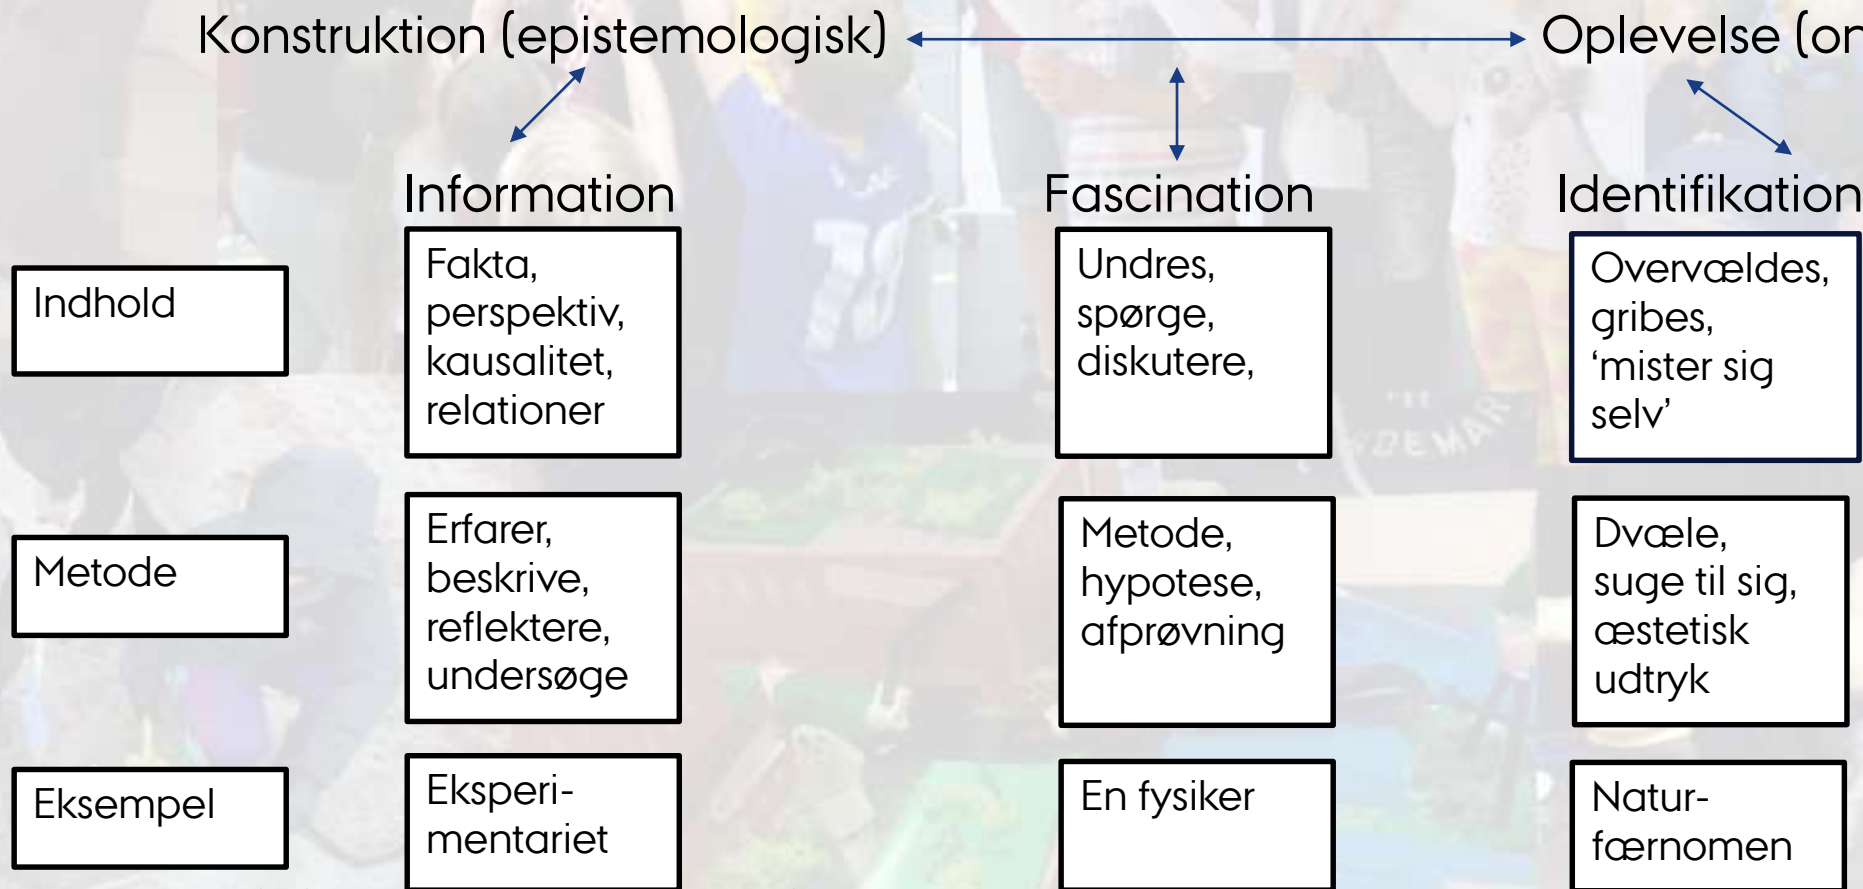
Konstruktion (epistemologisk) Oplevelse (or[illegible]

Information

Fascination

Identifikation

Indhold

Fakta, perspektiv, kausalitet, relationer

Undres, spørge, diskutere,

Overvældes, gribes, 'mister sig selv'

Metode

Erfarer, beskrive, reflektere, undersøge

Metode, hypotese, afprøvning

Dvæle, suge til sig, æstetisk udtryk

Eksempel

Eksperimentariet

En fysiker

Naturfænomen